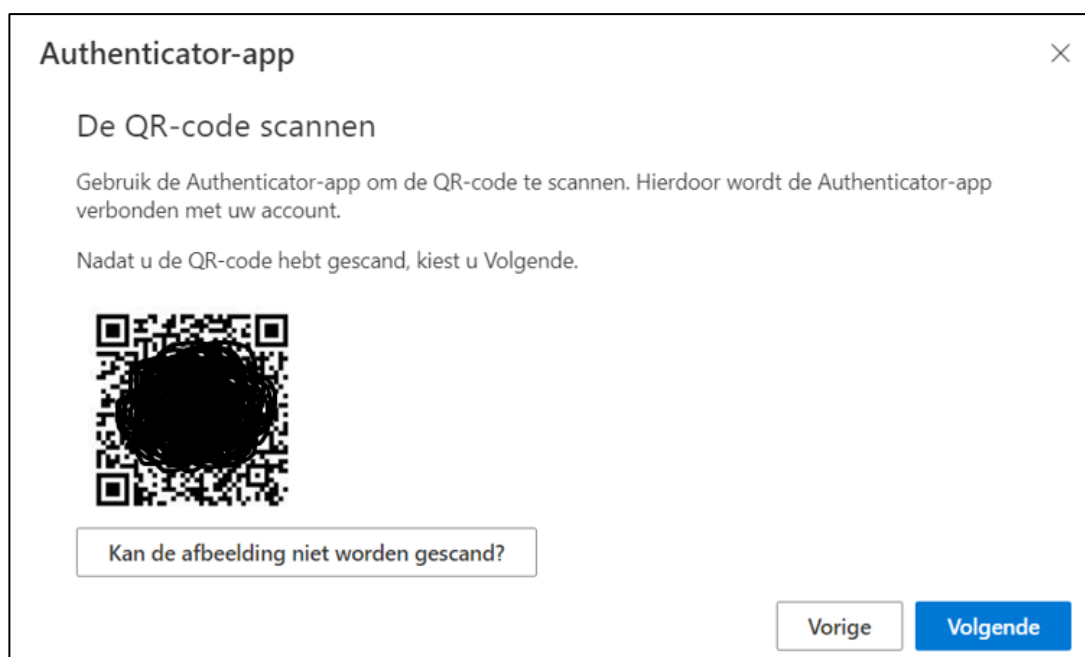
Authenticator-app

×

De QR-code scannen

Gebruik de Authenticator-app om de QR-code te scannen. Hierdoor wordt de Authenticator-app verbonden met uw account.

Nadat u de QR-code hebt gescand, kiest u Volgende.

Kan de afbeelding niet worden gescand?

Vorige

Volgende